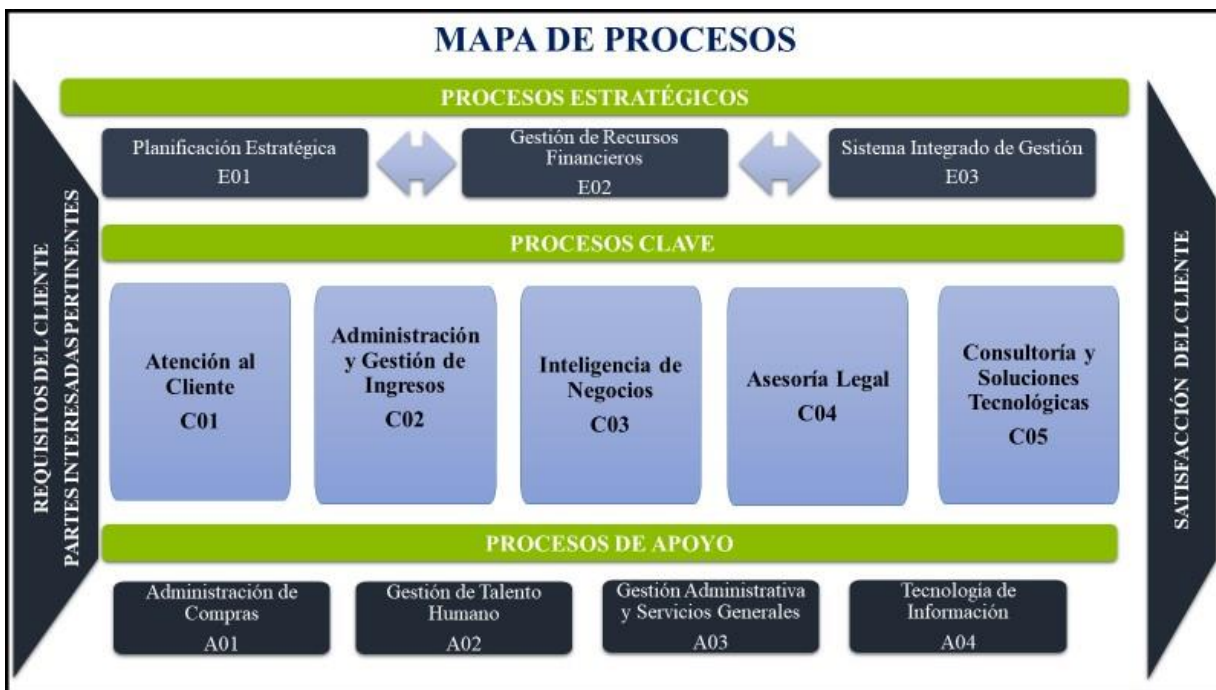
MAPA DE PROCESOS

REQUISITOS DEL CLIENTE
PARTES INTERESADAS PERTINENTES

PROCESOS ESTRATÉGICOS

Planificación Estratégica
E01

Gestión de Recursos Financieros
E02

Sistema Integrado de Gestión
E03

PROCESOS CLAVE

Atención al Cliente
C01

Administración y Gestión de Ingresos
C02

Inteligencia de Negocios
C03

Asesoría Legal
C04

Consultoría y Soluciones Tecnológicas
C05

PROCESOS DE APOYO

Administración de Compras
A01

Gestión de Talento Humano
A02

Gestión Administrativa y Servicios Generales
A03

Tecnología de Información
A04

SATISFACCIÓN DEL CLIENTE